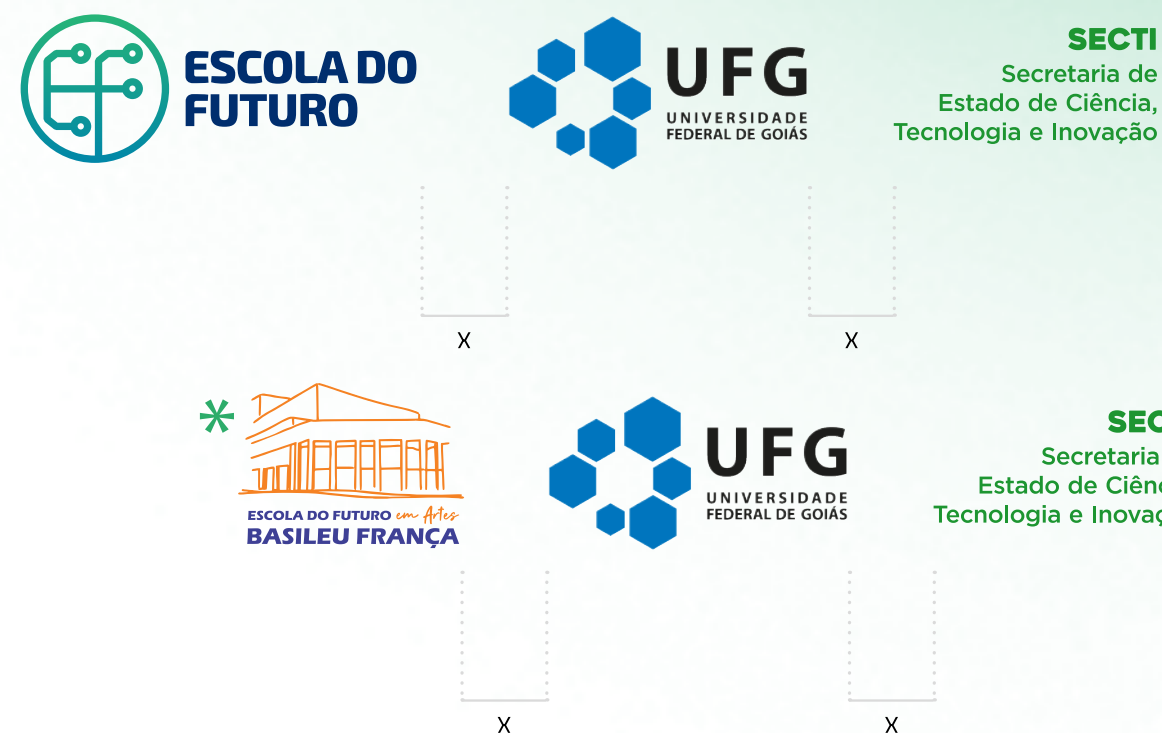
ESCOLA DO FUTURO

UFG
UNIVERSIDADE FEDERAL DE GOIÁS

SECTI
Secretaria de
Estado de Ciência,
Tecnologia e Inovação

X

X

ESCOLA DO FUTURO em Artes
BASILEU FRANÇA

UFG
UNIVERSIDADE FEDERAL DE GOIÁS

SEC
Secretaria
Estado de Ciên
Tecnologia e Inova

X

X